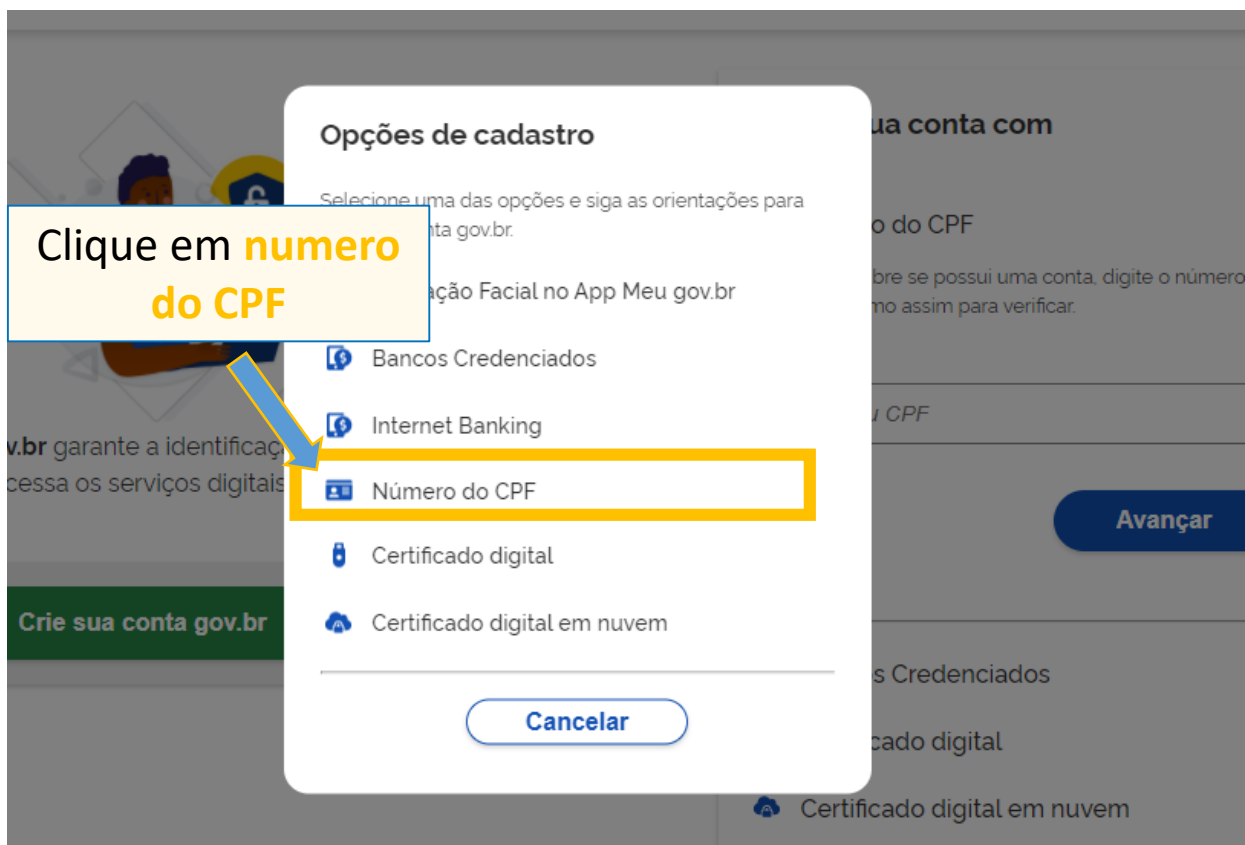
Opções de cadastro

Selecione uma das opções e siga as orientações para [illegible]nta gov.br.

Clique em numero do CPF

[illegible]ação Facial no App Meu gov.br

Bancos Credenciados

Internet Banking

Número do CPF

Certificado digital

Certificado digital em nuvem

Cancelar

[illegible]ua conta com

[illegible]o do CPF

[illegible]bre se possui uma conta, digite o número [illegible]mo assim para verificar.

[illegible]u CPF

Avançar

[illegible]s Credenciados

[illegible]cado digital

Certificado digital em nuvem

v.br garante a identificaç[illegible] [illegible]cessa os serviços digitais

Crie sua conta gov.br